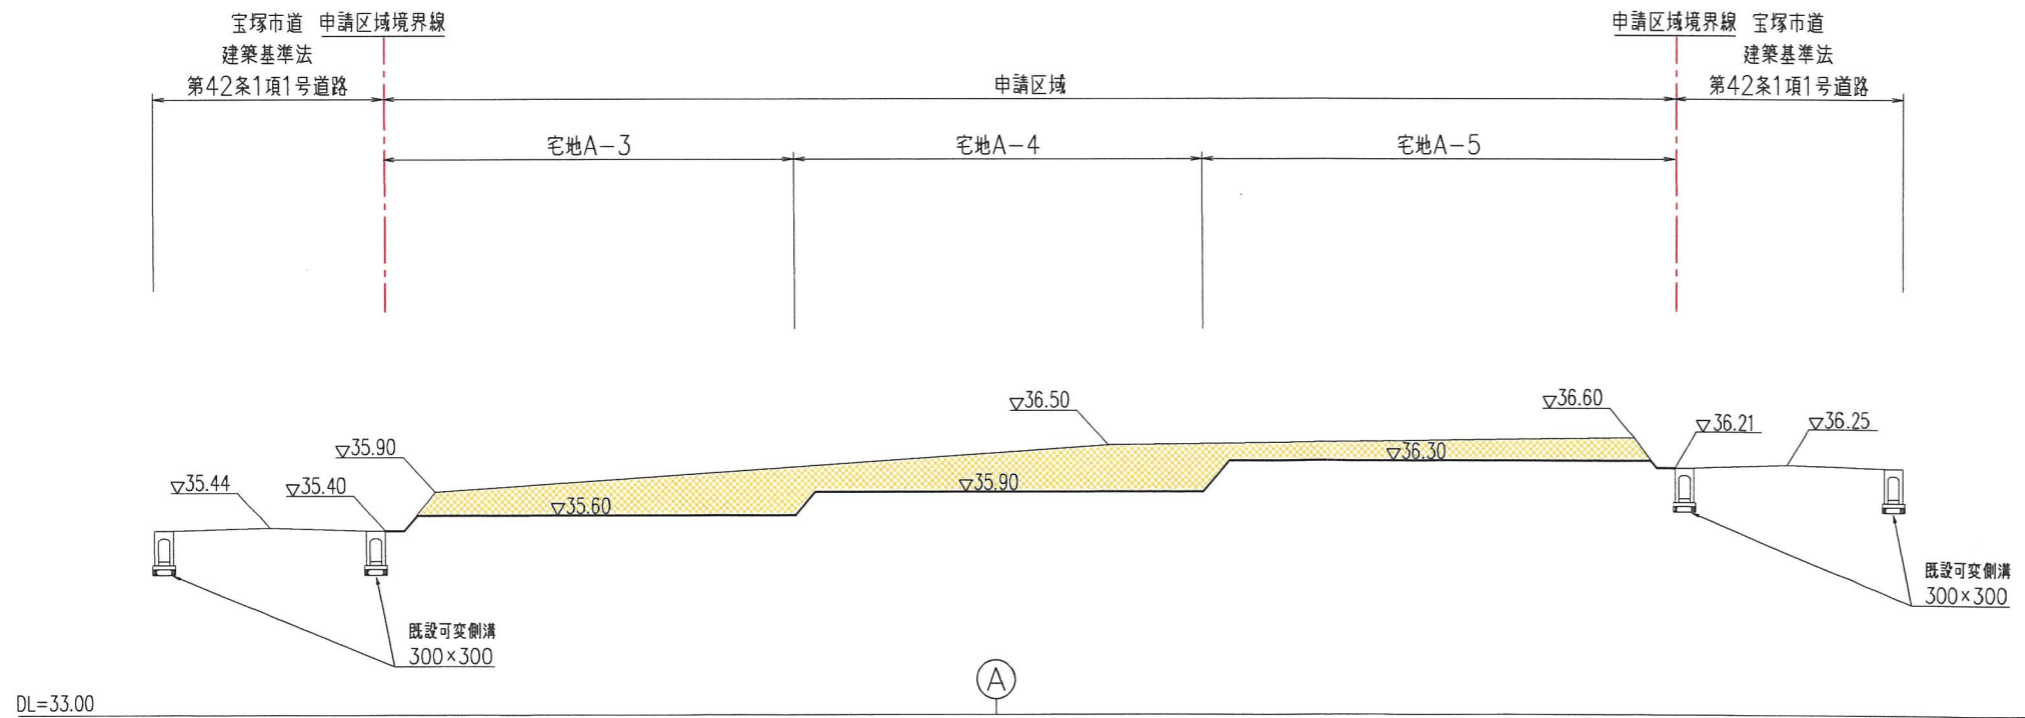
宝塚市道 申請区域境界線
建築基準法
第42条1項1号道路

申請区域境界線 宝塚市道
建築基準法
第42条1項1号道路

申請区域

宅地A−3
宅地A−4
宅地A−5

▽36.50
▽36.60
▽36.21
▽36.25
▽35.90
▽36.30
▽35.44
▽35.40
▽35.90
▽35.60

既設可変側溝
300×300

既設可変側溝
300×300

A

DL=33.00